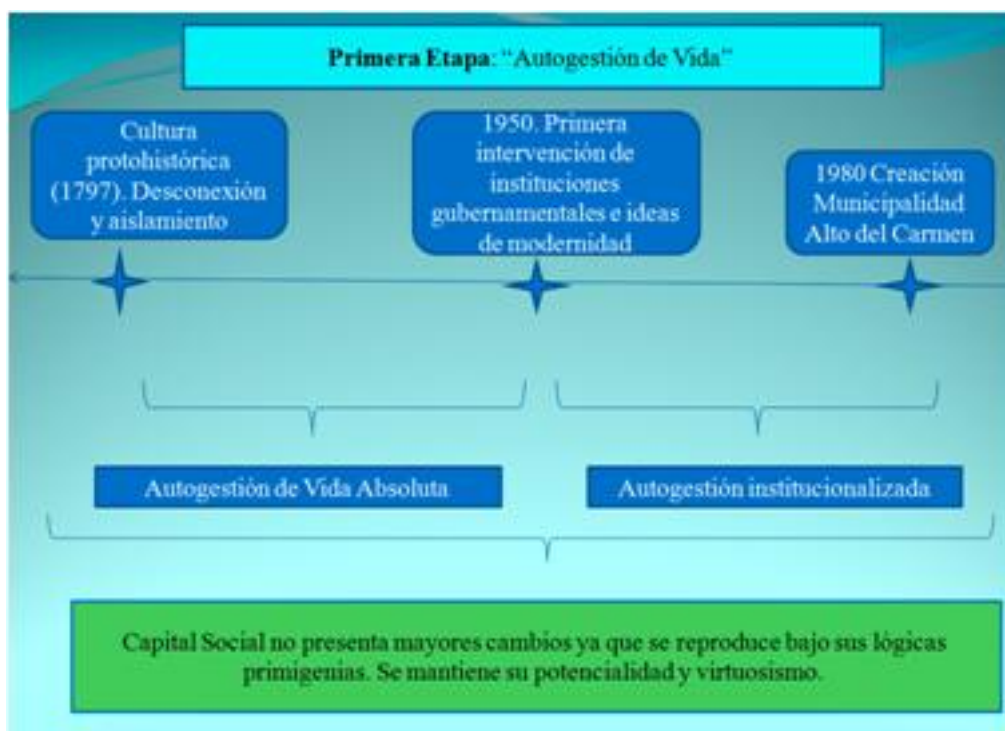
**Primera Etapa**: "Autogestión de Vida"

Cultura protohistórica (1797). Desconexión y aislamiento

1950. Primera intervención de instituciones gubernamentales e ideas de modernidad

1980 Creación Municipalidad Alto del Carmen

Autogestión de Vida Absoluta

Autogestión institucionalizada

Capital Social no presenta mayores cambios ya que se reproduce bajo sus lógicas primigenias. Se mantiene su potencialidad y virtuosismo.